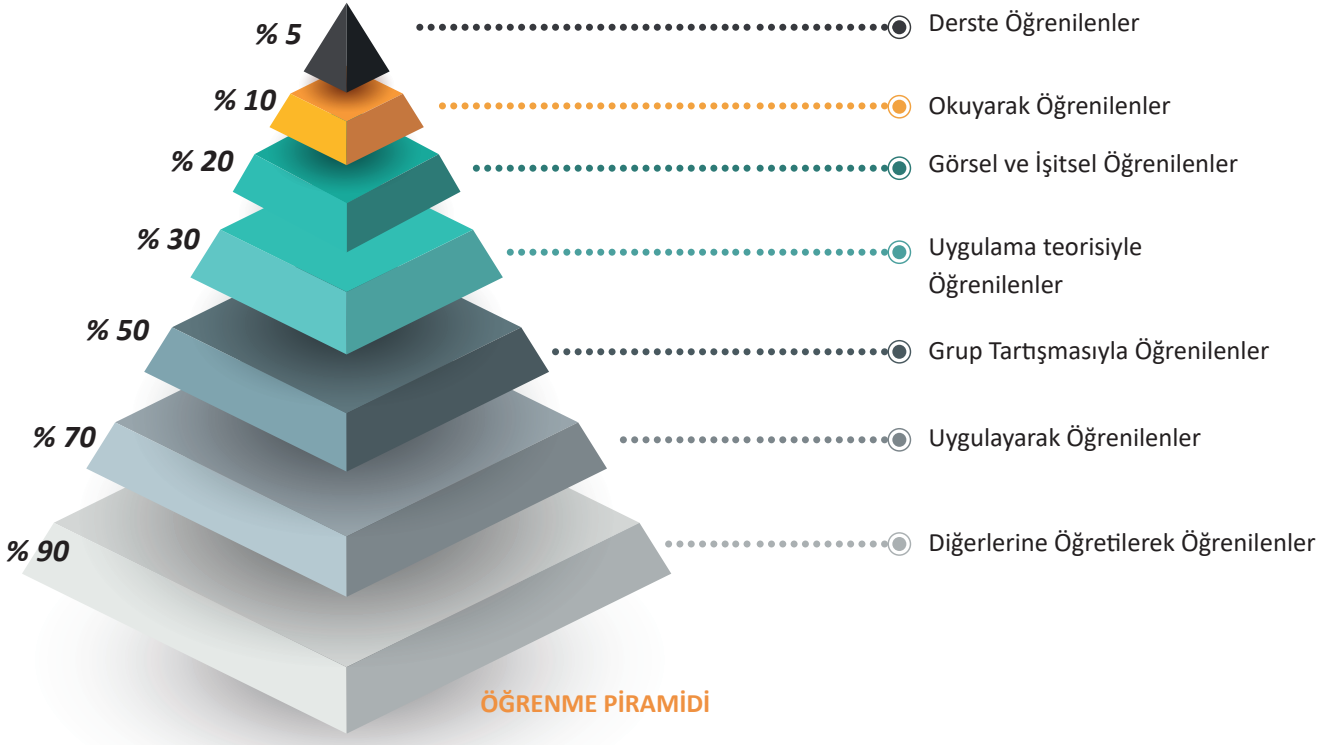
% 5
Derste Öğrenilenler

% 10
Okuyarak Öğrenilenler

% 20
Görsel ve İşitsel Öğrenilenler

% 30
Uygulama teorisiyle Öğrenilenler

% 50
Grup Tartışmasıyla Öğrenilenler

% 70
Uygulayarak Öğrenilenler

% 90
Diğerlerine Öğretilerek Öğrenilenler

ÖĞRENME PİRAMİDİ